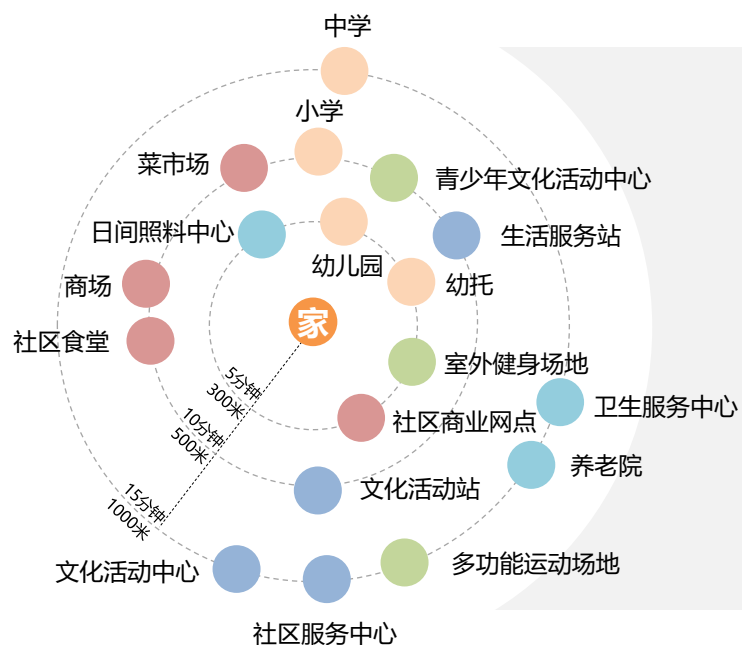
中学

小学

菜市场

青少年文化活动中心

日间照料中心

生活服务站

幼儿园

商场

幼托

社区食堂

家

室外健身场地

5分钟
300米

卫生服务中心

10分钟
500米

社区商业网点

养老院

文化活动站

15分钟
1000米

多功能运动场地

文化活动中心

社区服务中心